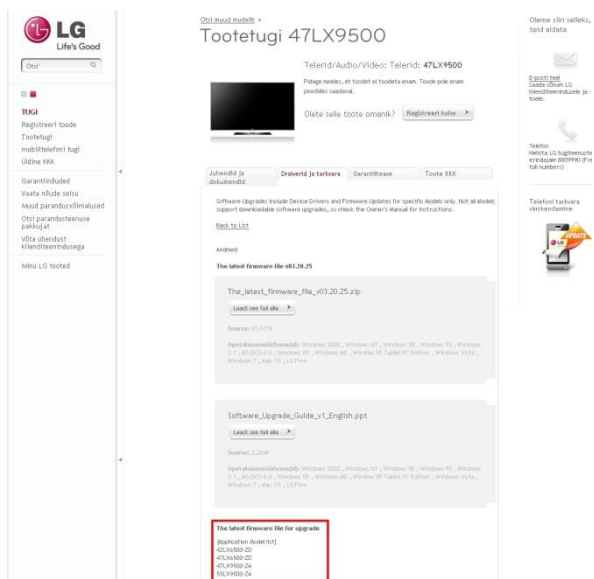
LG
Life's Good

Otsi

TUGI
Registreeri toode
Tootetugi
mobiiltelefoni tugi
Üldine KKK

Garantiinõuded
Vaata nõude seisu
Muud parandusvõimalused
Otsi parandusteenuse pakkujat
Võta ühendust klienditeenindusega

Minu LG tooted

Otsi muud mudelit >
Tootetugi 47LX9500

Telerid/Audio/Video: Telerid: 47LX9500

Pidage meeles, et toodet ei toodeta enam. Toode pole enam poodides saadaval.

Olete selle toote omanik? Registreeri kohe

| Juhendid ja dokumendid | Draiverid ja tarkvara | Garantiiteave | Toote KKK |
|---|---|---|---|

Software Upgrades include Device Drivers and Firmware Updates for specific Model only. Not all Models support downloadable software upgrades, so check the Owner's Manual for instructions.

Back to List

Andmed:

The latest firmware file v03.20.25

The_latest_firmware_file_v03.20.25.zip

Laadi see fail alla

Suurus: 95,87Kb

Operatsioonisüsteem(id): Windows 2000 , Windows NT , Windows 98 , Windows 95 , Windows 3.1 , MS-DOS 6.0 , Windows XP , Windows ME , Windows XP Tablet PC Edition , Windows Vista , Windows 7 , Mac OS , LG Pone

Software_Upgrade_Guide_v1_English.ppt

Laadi see fail alla

Suurus: 2,26Mb

Operatsioonisüsteem(id): Windows 2000 , Windows NT , Windows 98 , Windows 95 , Windows 3.1 , MS-DOS 6.0 , Windows XP , Windows ME , Windows XP Tablet PC Edition , Windows Vista , Windows 7 , Mac OS , LG Pone

The latest firmware file for upgrade

[Application Model list]
42LX6500-ZD
47LX6500-ZD
47LX9500-ZA
55LX9500-ZA

Olense siin selleks, teid aidata

E-posti teel
Saada meile LG klienditeenindusele toele.

Telefon
Helista LG tugiteenuste esindajale 8009990 (Fr toll numbers)

Telefoni tarkvara värskendamine